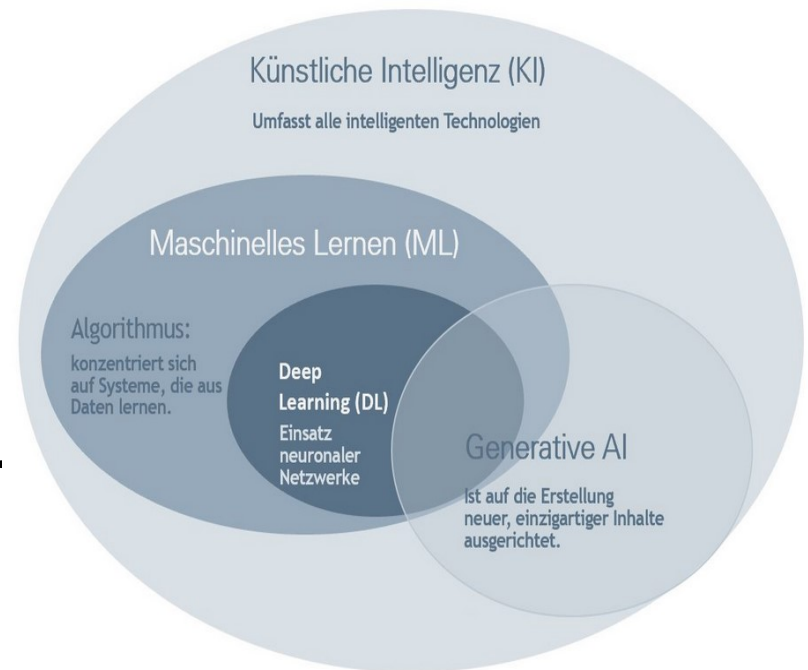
Künstliche Intelligenz (KI)

Umfasst alle intelligenten Technologien

Maschinelles Lernen (ML)

Algorithmus:

konzentriert sich auf Systeme, die aus Daten lernen.

Deep Learning (DL)

Einsatz neuronaler Netzwerke

Generative AI

Ist auf die Erstellung neuer, einzigartiger Inhalte ausgerichtet.